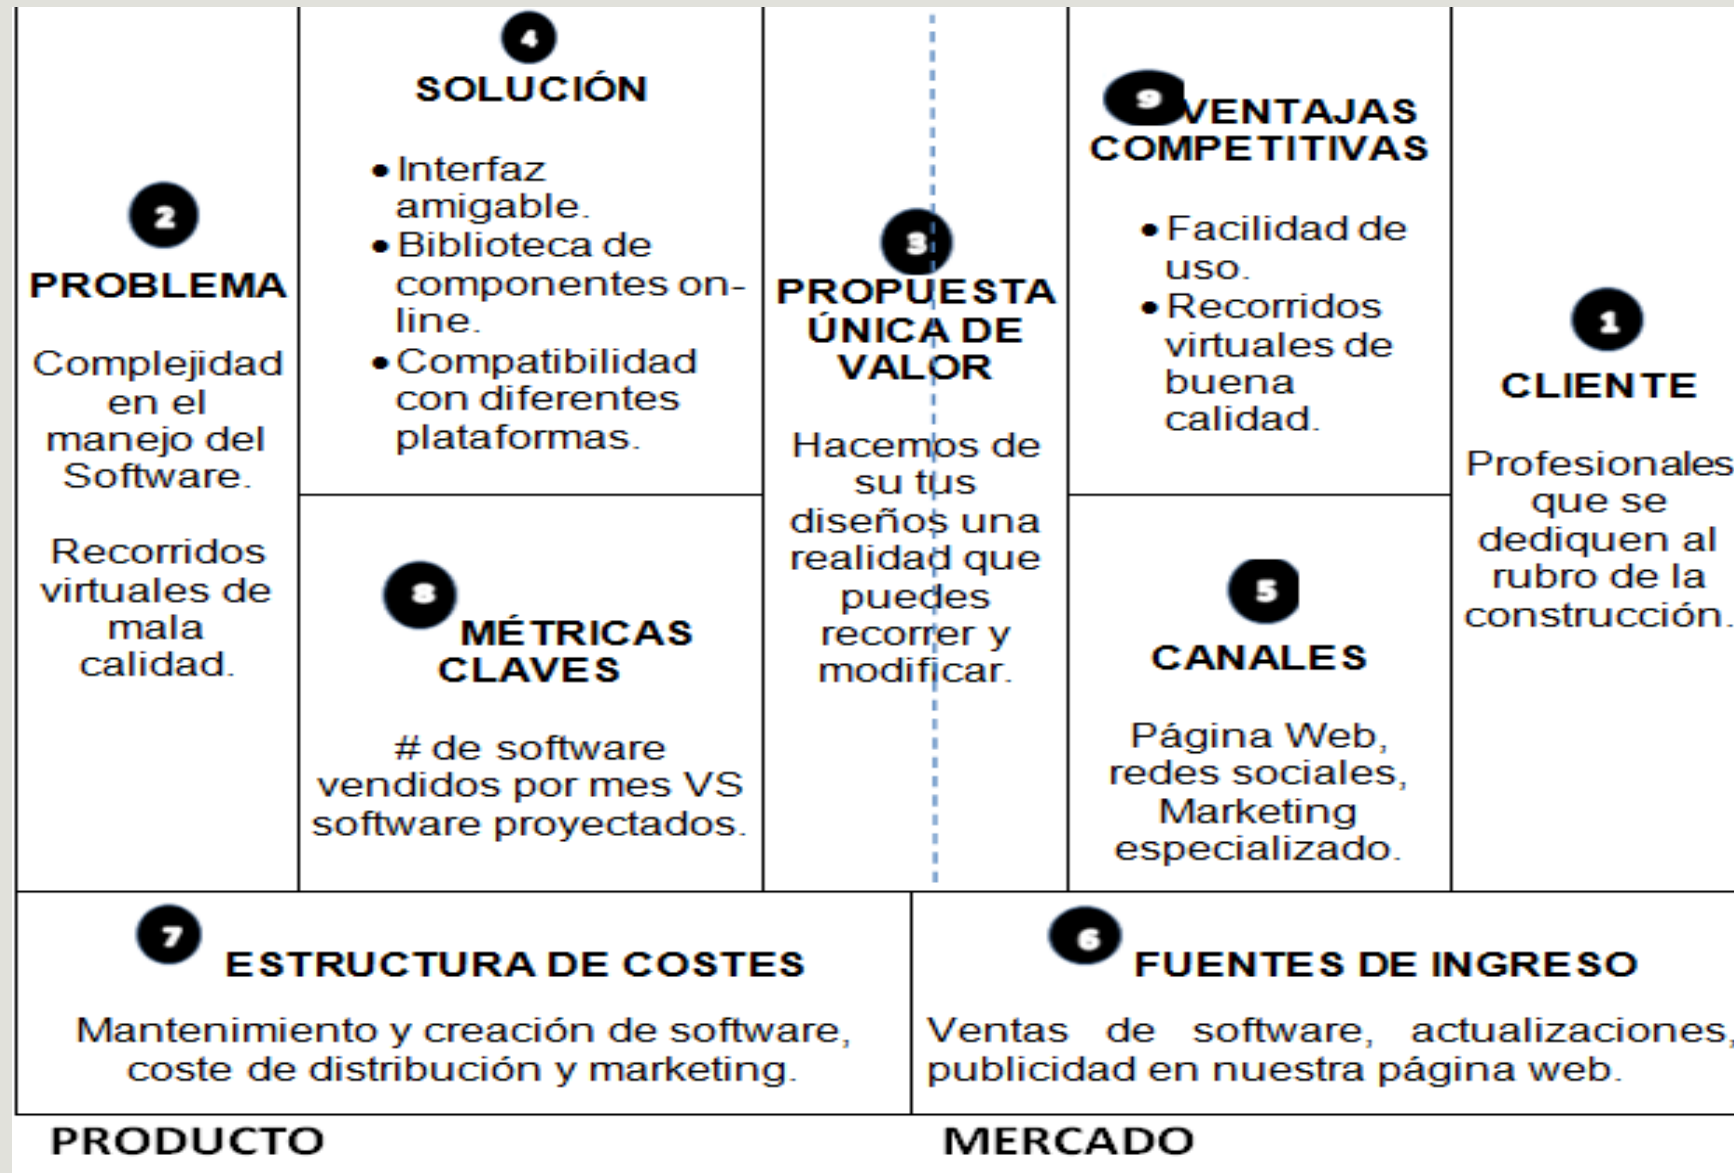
2
PROBLEMA

Complejidad en el manejo del Software.

Recorridos virtuales de mala calidad.

4
SOLUCIÓN

• Interfaz amigable.
• Biblioteca de componentes on-line.
• Compatibilidad con diferentes plataformas.

8
MÉTRICAS CLAVES

# de software vendidos por mes VS software proyectados.

3
PROPUESTA ÚNICA DE VALOR

Hacemos de su tus diseños una realidad que puedes recorrer y modificar.

9
VENTAJAS COMPETITIVAS

• Facilidad de uso.
• Recorridos virtuales de buena calidad.

5
CANALES

Página Web, redes sociales, Marketing especializado.

1
CLIENTE

Profesionales que se dediquen al rubro de la construcción.

7
ESTRUCTURA DE COSTES

Mantenimiento y creación de software, coste de distribución y marketing.

6
FUENTES DE INGRESO

Ventas de software, actualizaciones, publicidad en nuestra página web.

PRODUCTO

MERCADO